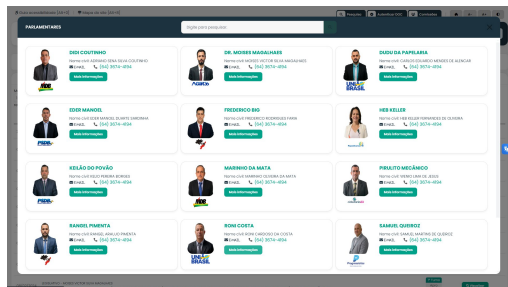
PARLAMENTARES

Digite para pesquisar

DEDI COUTINHO
Nome civil: ADEMIR SENA SILVA COUTINHO
EMAIL (64) 3674-4114
Mais Informações

DR. MOISES MAGALHAES
Nome civil: MOISES VICTOR SILVA MAGALHAES
EMAIL (64) 3674-4114
Mais Informações

DUDU DA PAPELARIA
Nome civil: CARLOS EDUARDO MENDES DE ALENCAR
EMAIL (64) 3674-4114
Mais Informações

EDER MANOEL
Nome civil: EDER MANOEL DUARTE CARDOSO
EMAIL (64) 3674-4114
Mais Informações

FREDERICO BIG
Nome civil: FREDERICO RODRIGUES FARIA
EMAIL (64) 3674-4114
Mais Informações

HEB KELLER
Nome civil: HEB KELLER FERNANDES DE OLIVEIRA
EMAIL (64) 3674-4114
Mais Informações

KELÃO DO POVÃO
Nome civil: KELIO PEREIRA BORGES
EMAIL (64) 3674-4114
Mais Informações

MARINHO DA MATA
Nome civil: MARINHO OLIVEIRA DA MATA
EMAIL (64) 3674-4114
Mais Informações

PIRULITO MECÂNICO
Nome civil: VANIO LIMA DE JESUS
EMAIL (64) 3674-4114
Mais Informações

RANDEL PIMENTA
Nome civil: RANDEL ARAUJO PIMENTA
EMAIL (64) 3674-4114
Mais Informações

RONI COSTA
Nome civil: RONI CARDOSO DA COSTA
EMAIL (64) 3674-4114
Mais Informações

SAMUEL QUEIROZ
Nome civil: SAMUEL MARTINS DE QUEIROZ
EMAIL (64) 3674-4114
Mais Informações